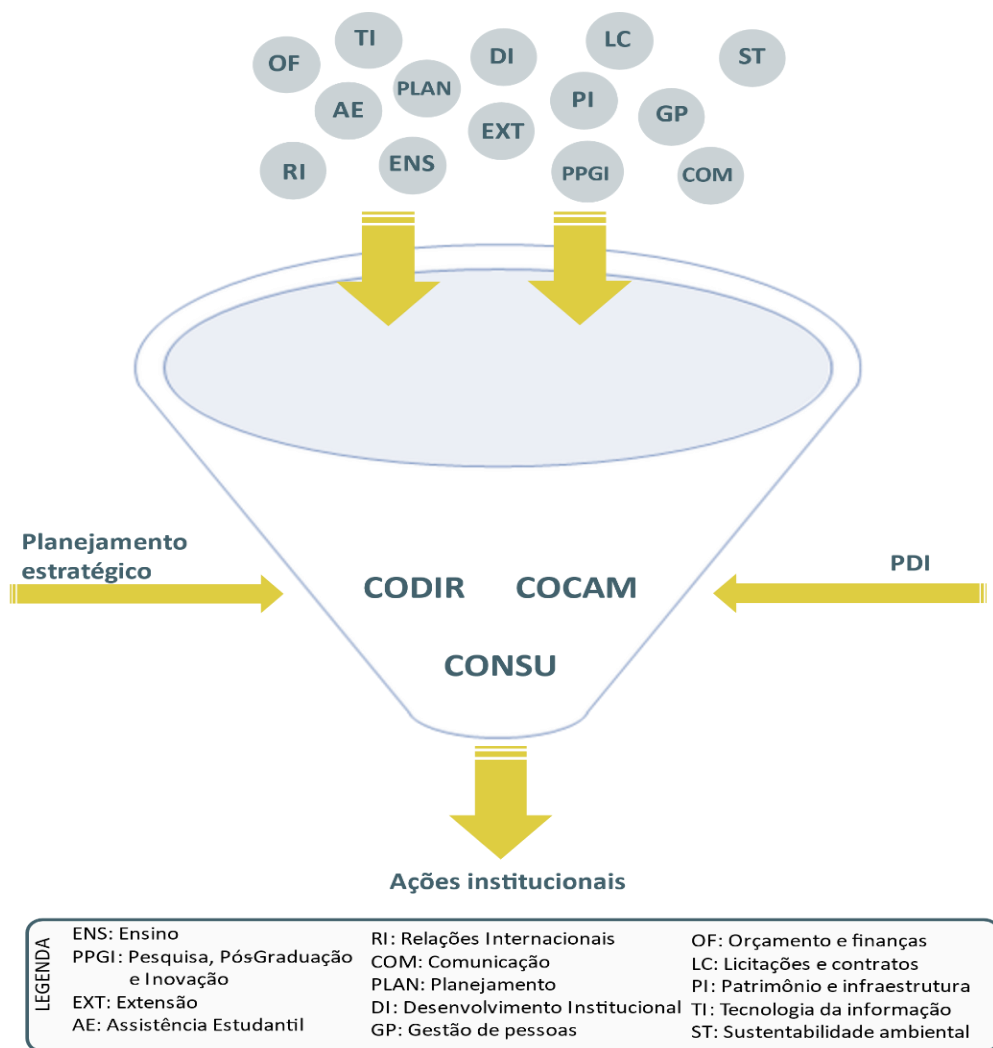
OF TI DI LC ST
AE PLAN PI GP
EXT
RI ENS PPGI COM

Planejamento estratégico

PDI

CODIR COCAM

CONSU

Ações institucionais

LEGENDA

ENS: Ensino
PPGI: Pesquisa, PósGraduação e Inovação
EXT: Extensão
AE: Assistência Estudantil

RI: Relações Internacionais
COM: Comunicação
PLAN: Planejamento
DI: Desenvolvimento Institucional
GP: Gestão de pessoas

OF: Orçamento e finanças
LC: Licitações e contratos
PI: Patrimônio e infraestrutura
TI: Tecnologia da informação
ST: Sustentabilidade ambiental